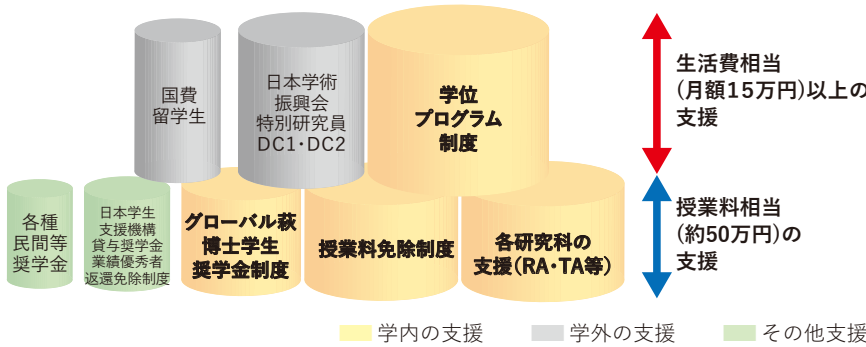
国費留学生

日本学術振興会特別研究員DC1・DC2

学位プログラム制度

生活費相当（月額15万円）以上の支援

各種民間等奨学金

日本学生支援機構貸与奨学金業績優秀者返還免除制度

グローバル萩博士学生奨学金制度

授業料免除制度

各研究科の支援（RA・TA等）

授業料相当（約50万円）の支援

学内の支援　学外の支援　その他支援